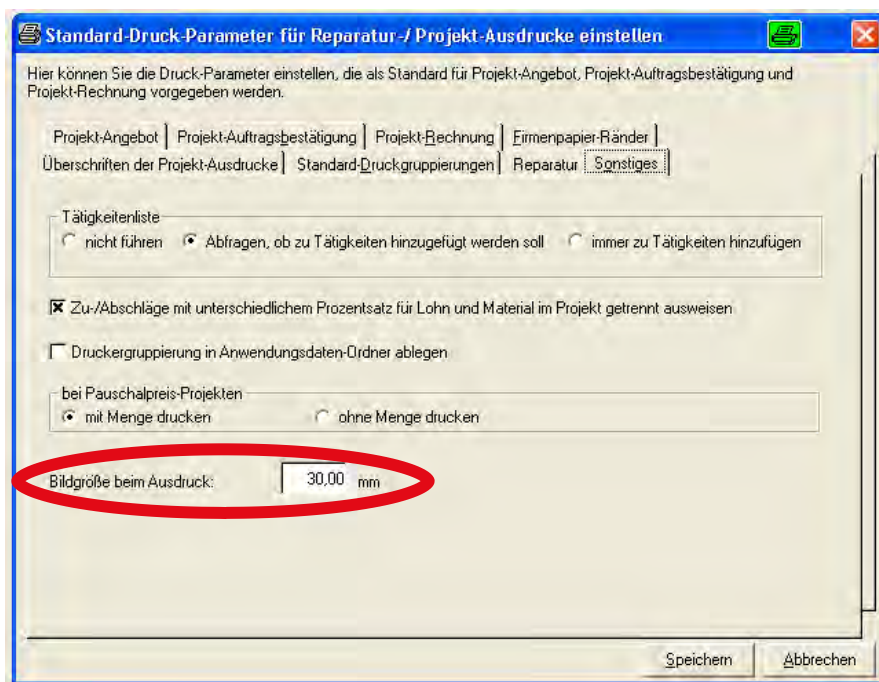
Standard-Druck-Parameter für Reparatur-/ Projekt-Ausdrucke einstellen

Hier können Sie die Druck-Parameter einstellen, die als Standard für Projekt-Angebot, Projekt-Auftragsbestätigung und Projekt-Rechnung vorgegeben werden.

Projekt-Angebot | Projekt-Auftragsbestätigung | Projekt-Rechnung | Firmenpapier-Ränder
Überschriften der Projekt-Ausdrucke | Standard-Druckgruppierungen | Reparatur | Sonstiges

Tätigkeitenliste
nicht führen
Abfragen, ob zu Tätigkeiten hinzugefügt werden soll
immer zu Tätigkeiten hinzufügen

Zu-/Abschläge mit unterschiedlichem Prozentsatz für Lohn und Material im Projekt getrennt ausweisen

Druckergruppierung in Anwendungsdaten-Ordner ablegen

bei Pauschalpreis-Projekten
mit Menge drucken
ohne Menge drucken

Bildgröße beim Ausdruck: 30,00 mm

Speichern
Abbrechen